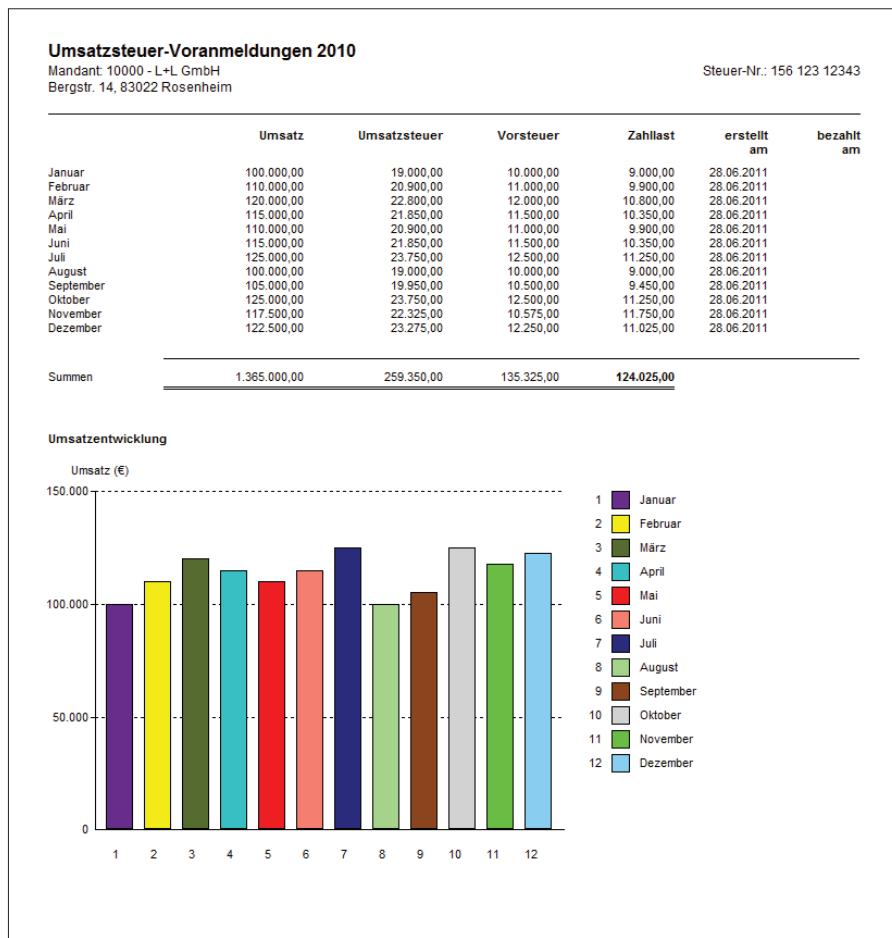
**Umsatzsteuer-Voranmeldungen 2010**

Mandant: 10000 - L+L GmbH
Bergstr. 14, 83022 Rosenheim

Steuer-Nr.: 156 123 12343

| | Umsatz | Umsatzsteuer | Vorsteuer | Zahllast | erstellt am | bezahlt am |
|---|---|---|---|---|---|---|
| Januar | 100.000,00 | 19.000,00 | 10.000,00 | 9.000,00 | 28.06.2011 | |
| Februar | 110.000,00 | 20.900,00 | 11.000,00 | 9.900,00 | 28.06.2011 | |
| März | 120.000,00 | 22.800,00 | 12.000,00 | 10.800,00 | 28.06.2011 | |
| April | 115.000,00 | 21.850,00 | 11.500,00 | 10.350,00 | 28.06.2011 | |
| Mai | 110.000,00 | 20.900,00 | 11.000,00 | 9.900,00 | 28.06.2011 | |
| Juni | 115.000,00 | 21.850,00 | 11.500,00 | 10.350,00 | 28.06.2011 | |
| Juli | 125.000,00 | 23.750,00 | 12.500,00 | 11.250,00 | 28.06.2011 | |
| August | 100.000,00 | 19.000,00 | 10.000,00 | 9.000,00 | 28.06.2011 | |
| September | 105.000,00 | 19.950,00 | 10.500,00 | 9.450,00 | 28.06.2011 | |
| Oktober | 125.000,00 | 23.750,00 | 12.500,00 | 11.250,00 | 28.06.2011 | |
| November | 117.500,00 | 22.325,00 | 10.575,00 | 11.750,00 | 28.06.2011 | |
| Dezember | 122.500,00 | 23.275,00 | 12.250,00 | 11.025,00 | 28.06.2011 | |
| Summen | 1.365.000,00 | 259.350,00 | 135.325,00 | **124.025,00** | | |

**Umsatzentwicklung**

Umsatz (€)

150.000
100.000
50.000
0

1 2 3 4 5 6 7 8 9 10 11 12

1 Januar
2 Februar
3 März
4 April
5 Mai
6 Juni
7 Juli
8 August
9 September
10 Oktober
11 November
12 Dezember